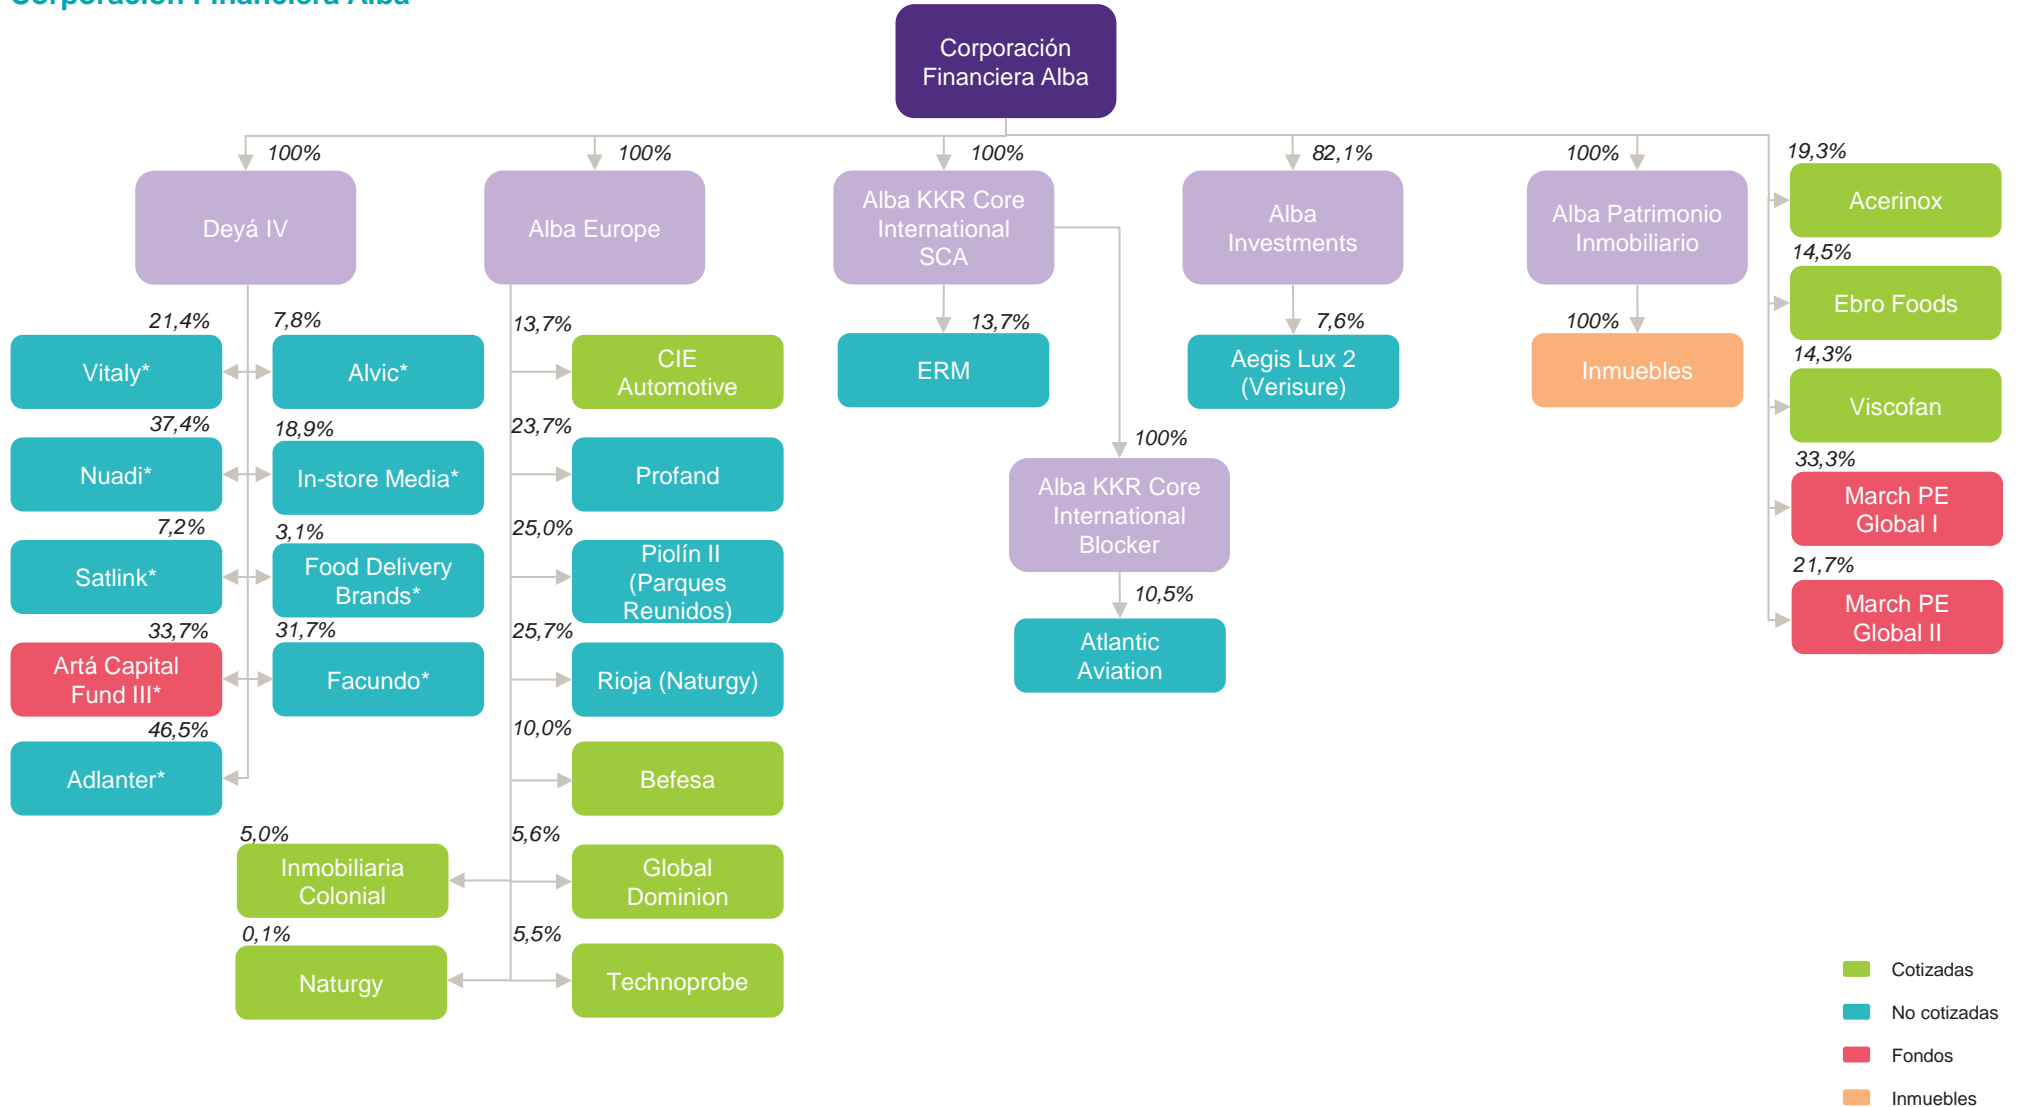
Corporación Financiera Alba

Corporación Financiera Alba

100%
Deyá IV

21,4%
Vitaly*

7,8%
Alvic*

37,4%
Nuadi*

18,9%
In-store Media*

7,2%
Satlink*

3,1%
Food Delivery Brands*

33,7%
Artá Capital Fund III*

31,7%
Facundo*

46,5%
Adlanter*

5,0%
Inmobiliaria Colonial

0,1%
Naturgy

100%
Alba Europe

13,7%
CIE Automotive

23,7%
Profand

25,0%
Piolín II (Parques Reunidos)

25,7%
Rioja (Naturgy)

10,0%
Befesa

5,6%
Global Dominion

5,5%
Technoprobe

100%
Alba KKR Core International SCA

13,7%
ERM

100%
Alba KKR Core International Blocker

10,5%
Atlantic Aviation

82,1%
Alba Investments

7,6%
Aegis Lux 2 (Verisure)

100%
Alba Patrimonio Inmobiliario

100%
Inmuebles

19,3%
Acerinox

14,5%
Ebro Foods

14,3%
Viscofan

33,3%
March PE Global I

21,7%
March PE Global II

Cotizadas
No cotizadas
Fondos
Inmuebles